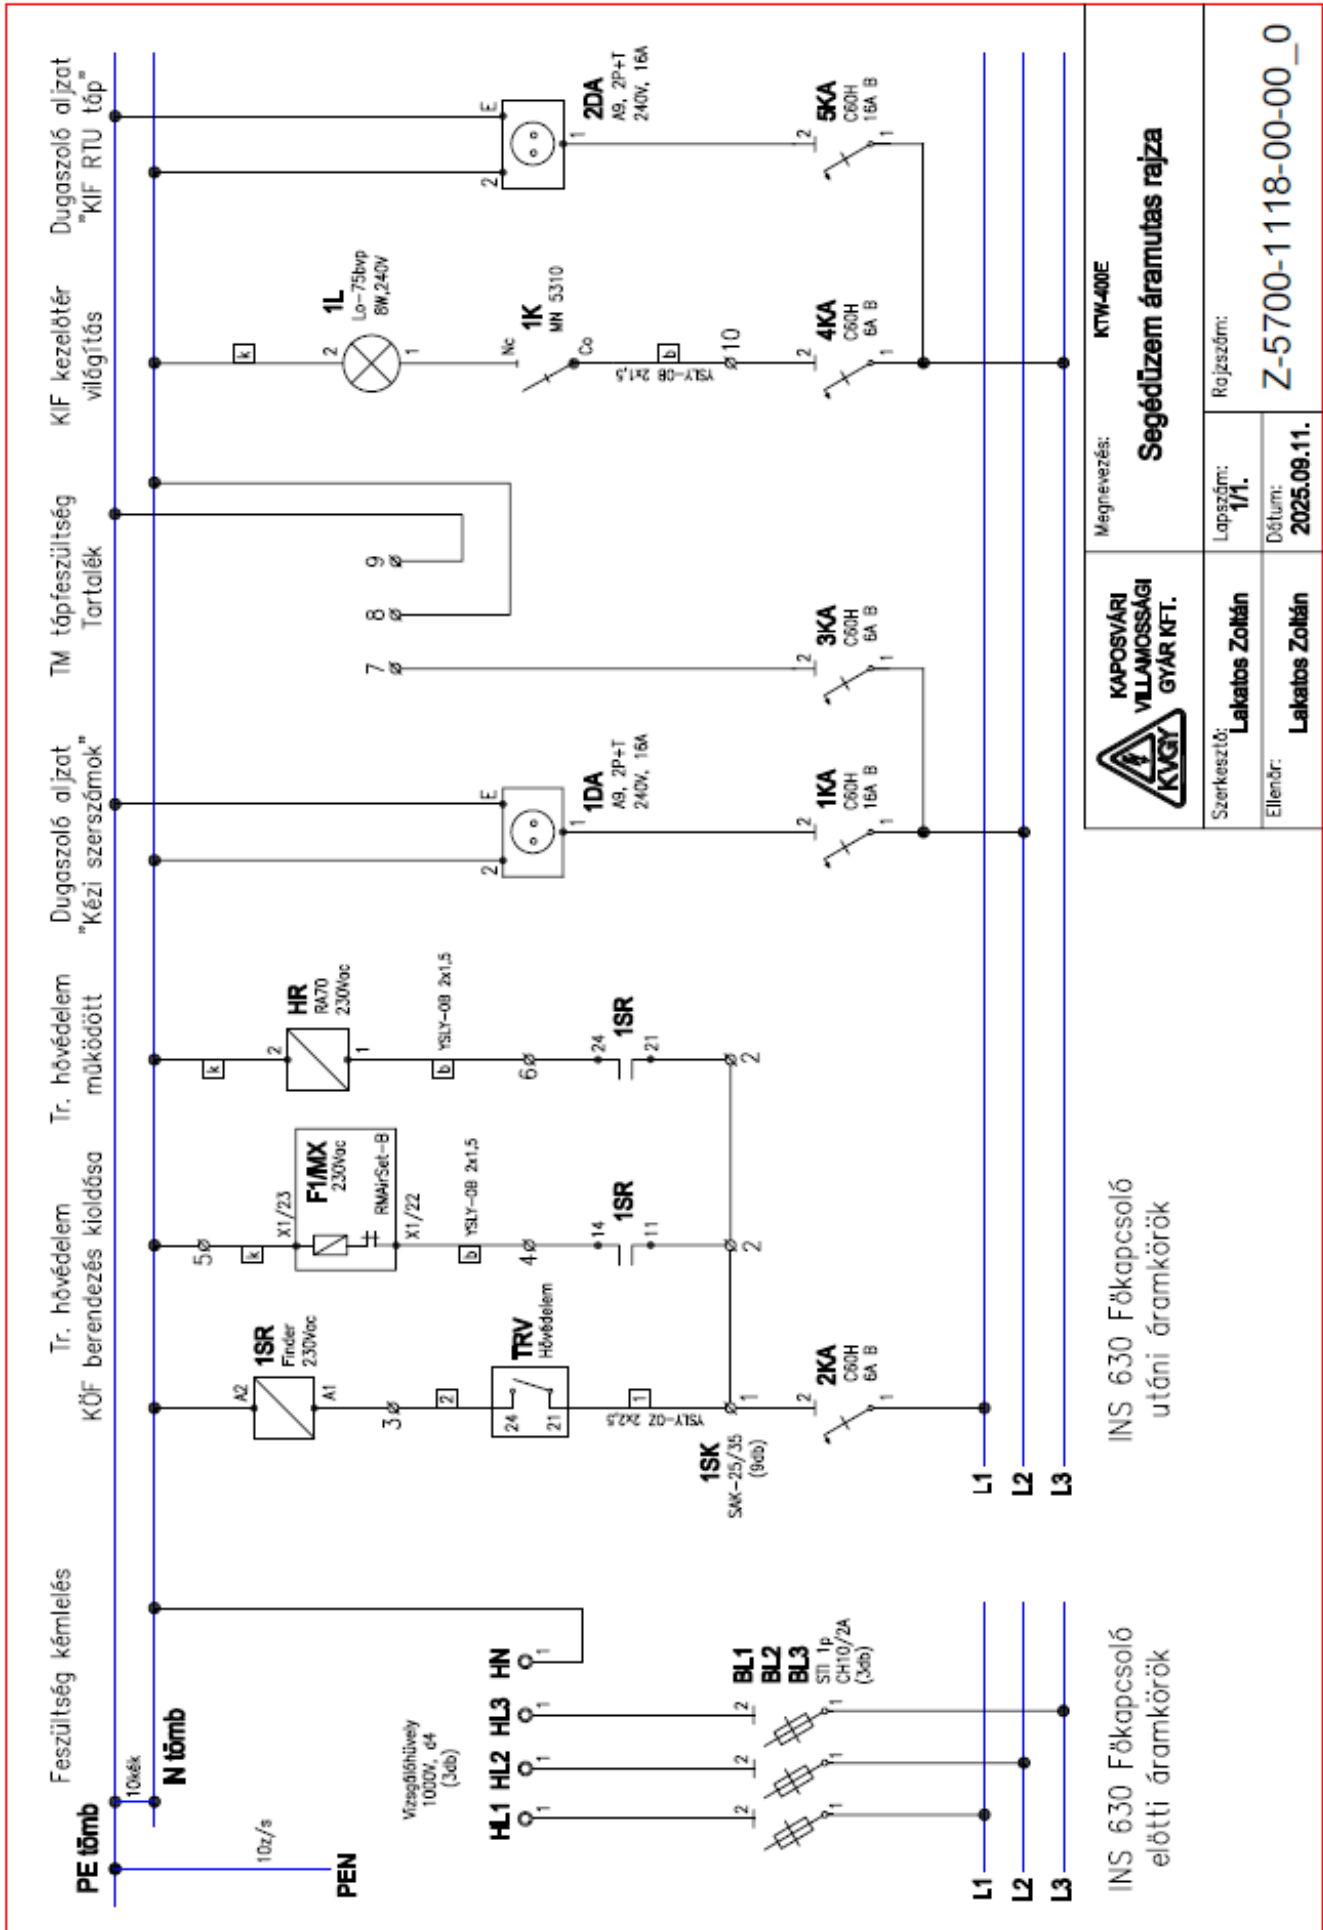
Dugaszoló aljzat "KIF RTU táp"

KIF kezelőtér világítás

TM tápfeszültség Tartalék

Dugaszoló aljzat "Kézi szerszámok"

Tr. hővédelem működött

Tr. hővédelem KÖF berendezés kioldása

Feszültség kémlelés

E
2
1
2DA
A9, 2P+T
240V, 16A

2
5KA
C60H
16A B
1

k
2
1L
Lo-75bvp
8W,240V
1
Nc
1K
MN 5310
Co
b
YSLY-OB 2x1,5
Ø10
2
4KA
C60H
6A B
1

9
8
7
2
3KA
C60H
6A B
1

E
2
1
1DA
A9, 2P+T
240V, 16A
2
1KA
C60H
16A B
1

k
2
HR
RA70
230Vac
1
b
YSLY-OB 2x1,5
6Ø
24
1SR
21
2

5Ø
k
X1/23
F1/MX
230Vac
RMAirSet-B
X1/22
b
YSLY-OB 2x1,5
4Ø
14
1SR
11
2

A2
1SR
Finder
230Vac
A1
3Ø
2
TRV
Hővédelem
24
21
1
YSLY-OZ 2x2,5
1
1SK
SAK-25/35
(9db)
2
2KA
C60H
6A B
1

L1
L2
L3

INS 630 Főkapcsoló utáni áramkörök

HN
1
HL3
1
HL2
1
HL1
1
2
2
2
BL1
BL2
BL3
STI 1p
CH10/2A
(3db)
1
1
1

Vizsgálóhüvely
1000V, d4
(3db)

10kék
N tömb
PE tömb
10z/s
PEN

L1
L2
L3

INS 630 Főkapcsoló előtti áramkörök

KVGY
KAPOSVÁRI VILLAMOSSÁGI GYÁR KFT.

Megnevezés:
KTW-400E
Segédüzem áramutas rajza

Szerkesztő:
Lakatos Zoltán
Ellenőr:
Lakatos Zoltán

Lapszám:
1/1.
Dátum:
2025.09.11.

Rajzszám:
Z-5700-1118-00-00_0